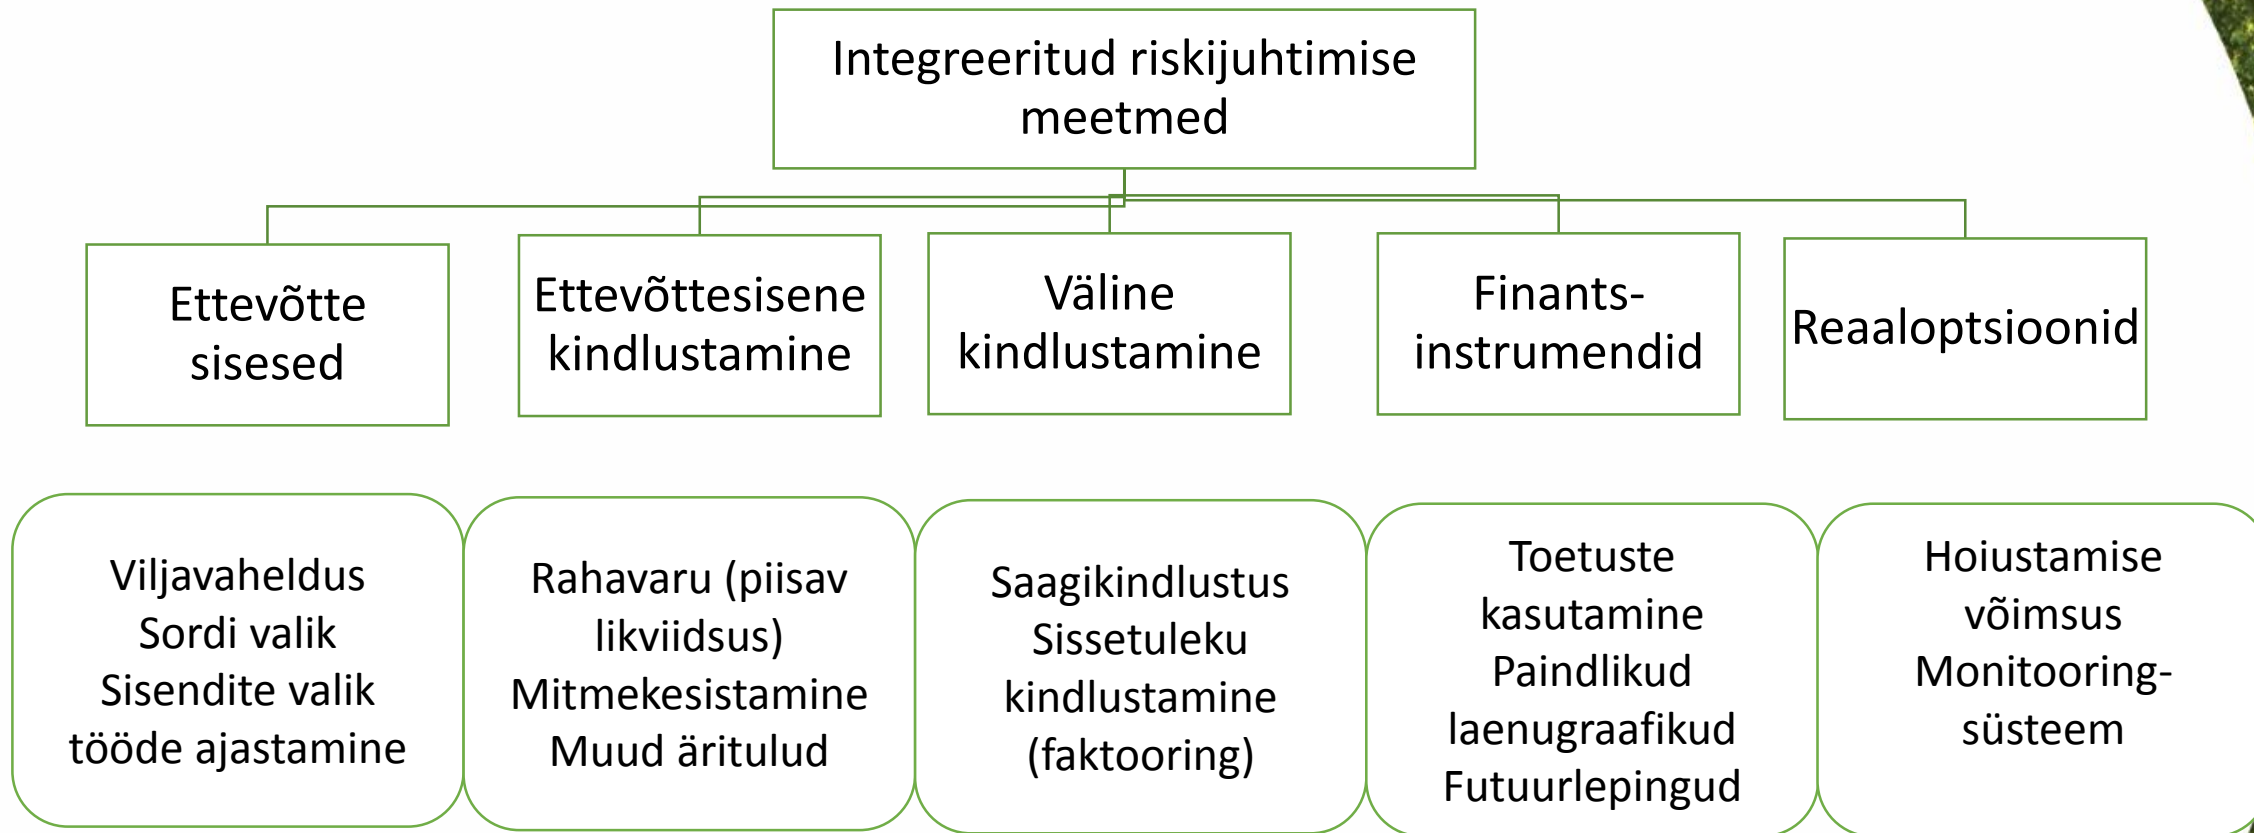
Integreeritud riskijuhtimise meetmed

Ettevõtte sisesed

Ettevõttesisene kindlustamine

Väline kindlustamine

Finants-instrumendid

Reaaloptsioonid

Viljavaheldus
Sordi valik
Sisendite valik
tööde ajastamine

Rahavaru (piisav likviidsus)
Mitmekesistamine
Muud äritulud

Saagikindlustus
Sissetuleku kindlustamine (faktooring)

Toetuste kasutamine
Paindlikud laenugraafikud
Futuurlepingud

Hoiustamise võimsus
Monitooring-süsteem